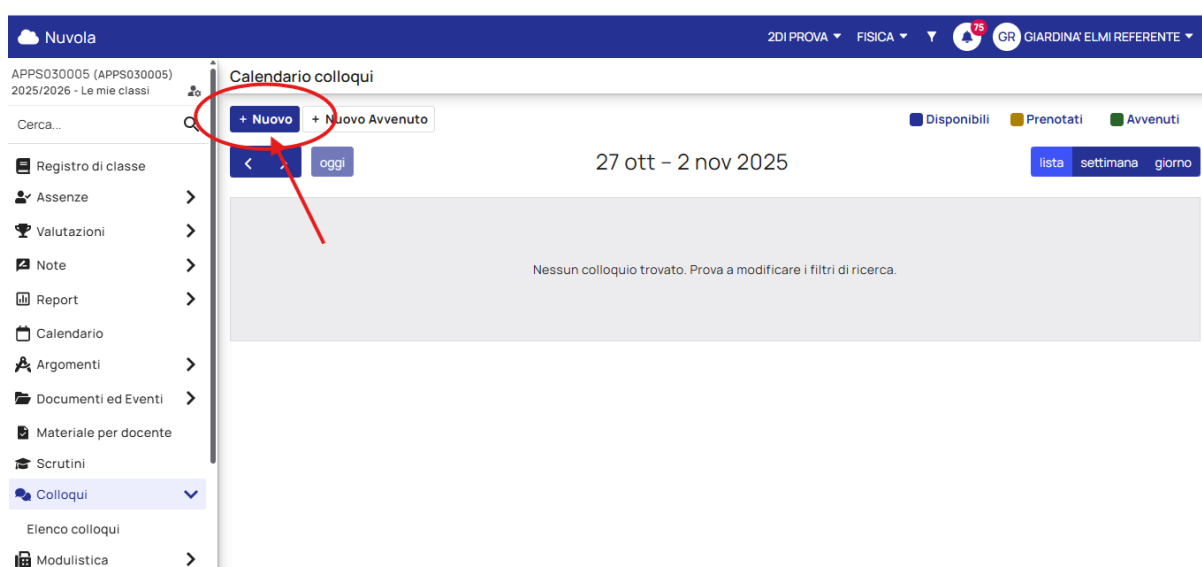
Nuvola

2DI PROVA FISICA 75 GR GIARDINA' ELMI REFERENTE

APPS030005 (APPS030005)
2025/2026 - Le mie classi

Cerca...

Registro di classe
Assenze
Valutazioni
Note
Report
Calendario
Argomenti
Documenti ed Eventi
Materiale per docente
Scrutini
Colloqui
Elenco colloqui
Modulistica

Calendario colloqui

+ Nuovo
+ Nuovo Avvenuto

Disponibili
Prenotati
Avvenuti

oggi

27 ott – 2 nov 2025

lista
settimana
giorno

Nessun colloquio trovato. Prova a modificare i filtri di ricerca.